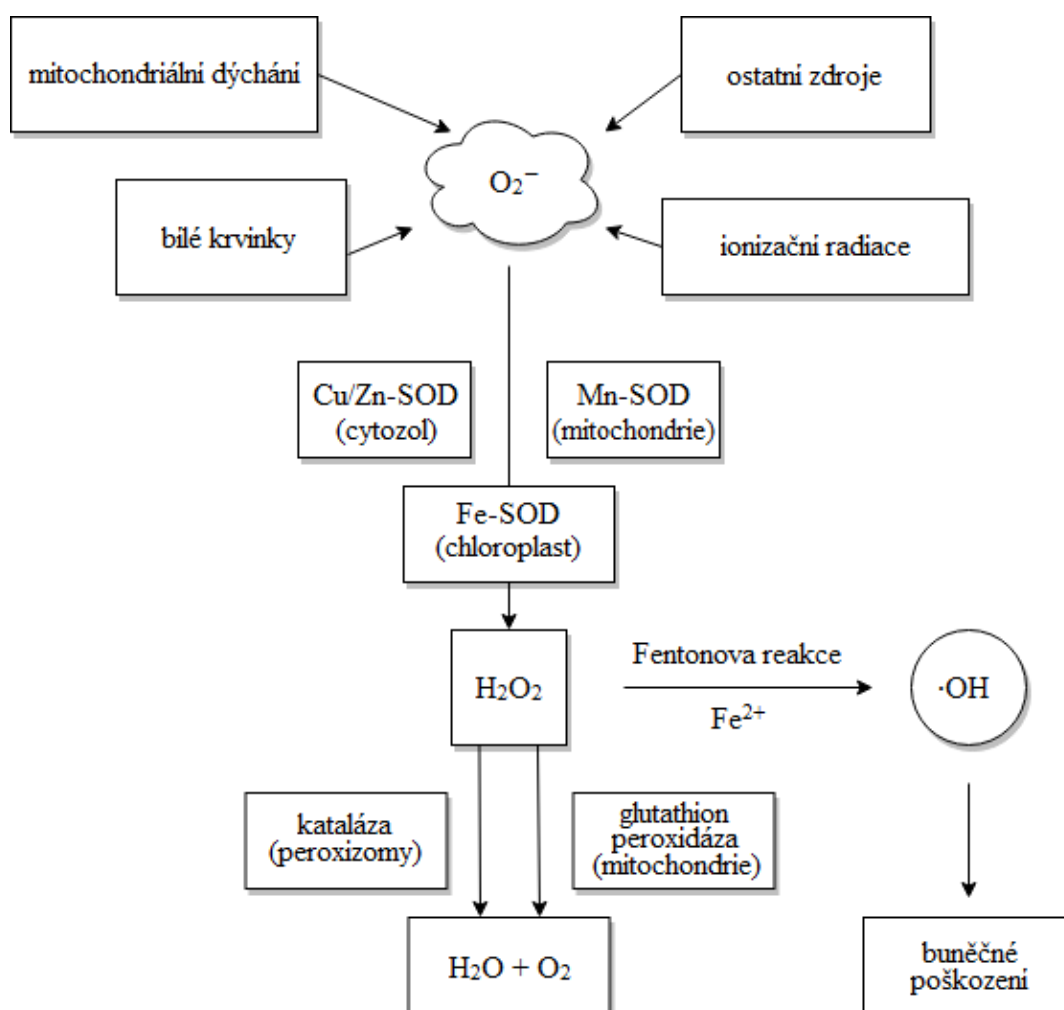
mitochondriální dýchání

ostatní zdroje

$O_2^-$

bílé krvinky

ionizační radiace

Cu/Zn-SOD (cytozol)

Mn-SOD (mitochondrie)

Fe-SOD (chloroplast)

$H_2O_2$

Fentonova reakce

$Fe^{2+}$

·OH

kataláza (peroxizomy)

glutathion peroxidáza (mitochondrie)

$H_2O + O_2$

buněčné poškození